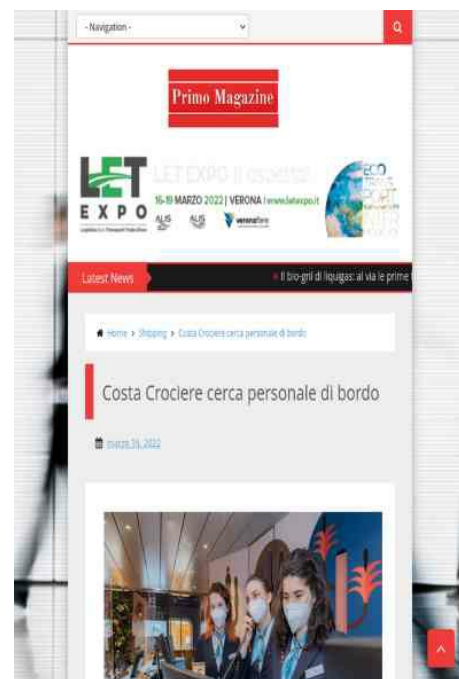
- Navigation -

Primo Magazine

LET EXPO

LET EXPO ti aspetta!

16-19 MARZO 2022 | VERONA | www.letexpo.it

ALIS

ALIS

veronafiere

ECO

Latest News

Il bio-gnl di liquigas: al via le prime

Home > Shipping > Costa Crociere cerca personale di bordo

Costa Crociere cerca personale di bordo

marzo 16, 2022